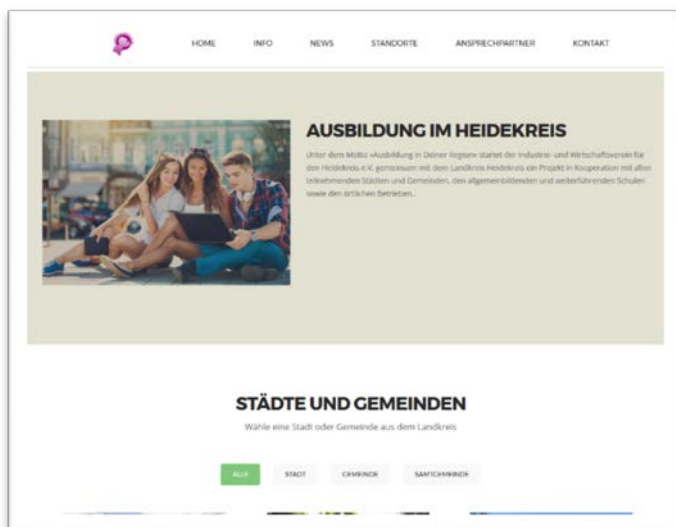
HOME INFO NEWS STANDORTE ANSPRECHPARTNER KONTAKT

AUSBILDUNG IM HEIDEKREIS

Unter dem Motto »Ausbildung in Deiner Region« startet der Industrie- und Wirtschaftsverein für den Heidekreis e.V. gemeinsam mit dem Landkreis Heidekreis ein Projekt in Kooperation mit allen teilnehmenden Städten und Gemeinden, den allgemeinbildenden und weiterführenden Schulen sowie den örtlichen Betrieben...

STÄDTE UND GEMEINDEN

Wähle eine Stadt oder Gemeinde aus dem Landkreis

ALLE STADT GEMEINDE SAMTGEMEINDE